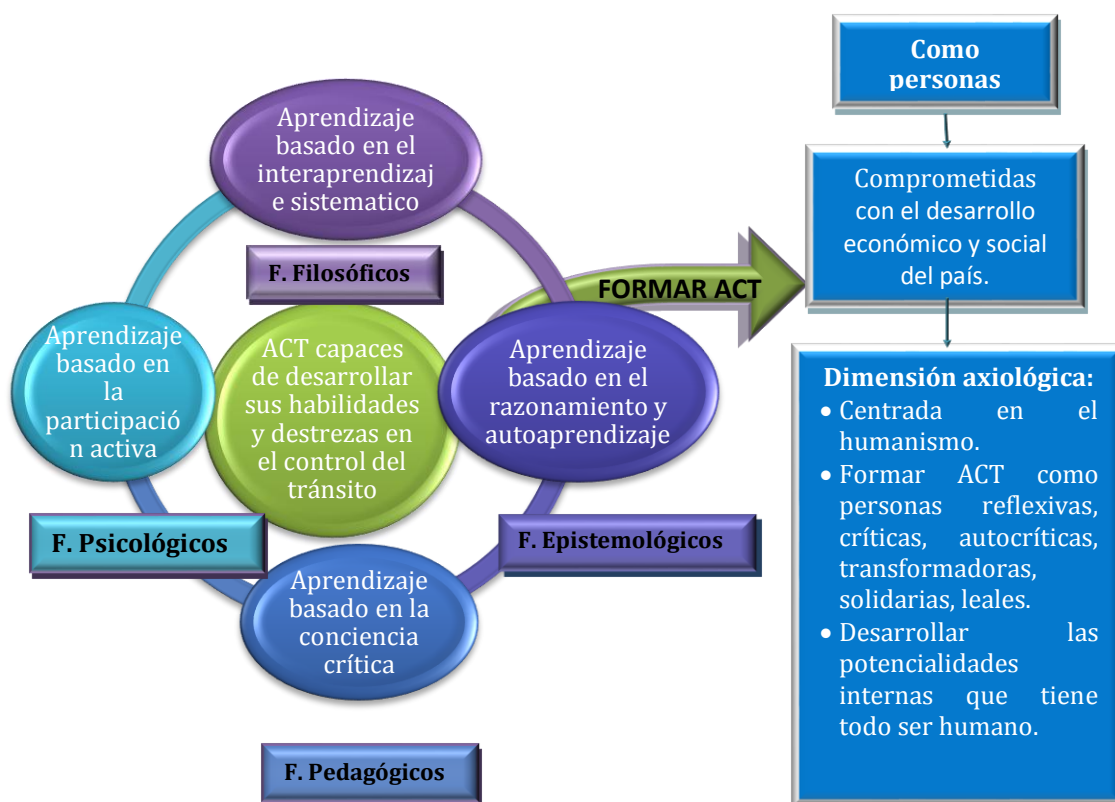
Aprendizaje basado en el interaprendizaj e sistematico

F. Filosóficos

Aprendizaje basado en la participació n activa

ACT capaces de desarrollar sus habilidades y destrezas en el control del tránsito

Aprendizaje basado en el razonamiento y autoaprendizaje

F. Psicológicos

F. Epistemológicos

Aprendizaje basado en la conciencia crítica

F. Pedagógicos

FORMAR ACT

Como personas

Comprometidas con el desarrollo económico y social del país.

Dimensión axiológica:
• Centrada en el humanismo.
• Formar ACT como personas reflexivas, críticas, autocríticas, transformadoras, solidarias, leales.
• Desarrollar las potencialidades internas que tiene todo ser humano.